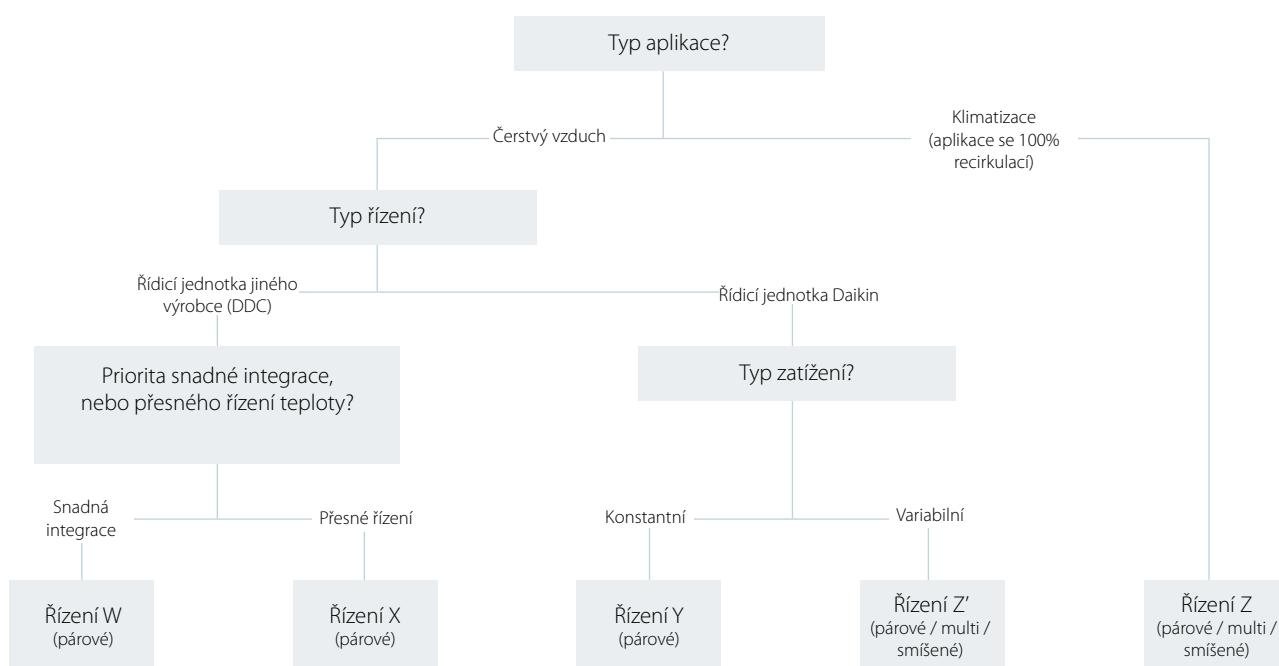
Typ aplikace?

Čerstvý vzduch

Klimatizace (aplikace se 100% recirkulací)

Typ řízení?

Řídicí jednotka jiného výrobce (DDC)

Řídicí jednotka Daikin

Priorita snadné integrace, nebo přesného řízení teploty?

Typ zatížení?

Snadná integrace

Přesné řízení

Konstantní

Variabilní

Řízení W (párové)

Řízení X (párové)

Řízení Y (párové)

Řízení Z’ (párové / multi / smíšené)

Řízení Z (párové / multi / smíšené)